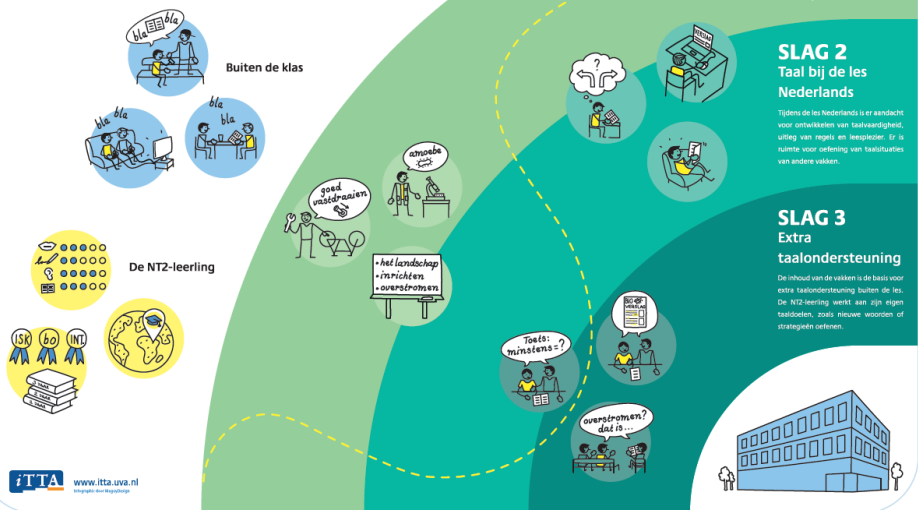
bla bla

Buiten de klas

bla bla

bla bla

De NT2-leerling

ISK bo INT

1 jaar
2 jaar
3 jaar

iTTA www.itta.uva.nl
Infographic door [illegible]

goed vastdraaien

amoebe

• het landschap
• inrichten
• overstromen

Toets: minstens = ?

overstromen? dat is...

BO VERSLAG

SLAG 2
Taal bij de les Nederlands

Tijdens de les Nederlands is er aandacht voor ontwikkelen van taalvaardigheid, uitleg van regels en leesplezier. Er is ruimte voor oefening van taalsituaties van andere vakken.

SLAG 3
Extra taalondersteuning

De inhoud van de vakken is de basis voor extra taalondersteuning buiten de les. De NT2-leerling werkt aan zijn eigen taaldoelen, zoals nieuwe woorden of strategieën oefenen.